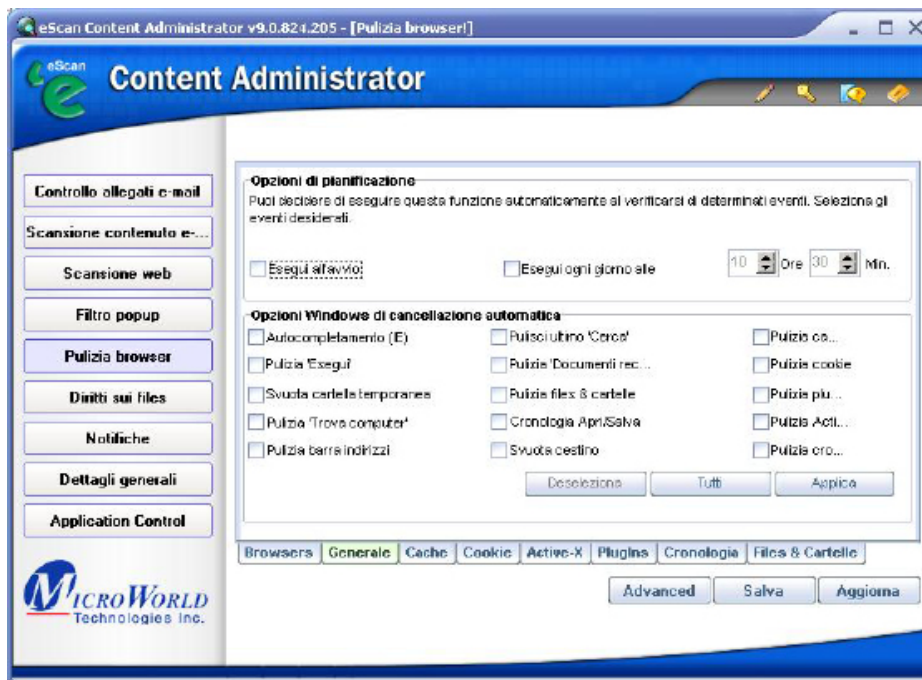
eScan Content Administrator v9.0.824.205 - [Pulizia browser!]

eScan

Content Administrator

Controllo allegati e-mail

Scansione contenuto e-...

Scansione web

Filtro popup

Pulizia browser

Diritti sui files

Notifiche

Dettagli generali

Application Control

MICROWORLD Technologies Inc.

Opzioni di pianificazione

Puoi decidere di eseguire questa funzione automaticamente al verificarsi di determinati eventi. Seleziona gli eventi desiderati.

Esegui all'avvio

Esegui ogni giorno alle

10 Ore 30 Min.

Opzioni Windows di cancellazione automatica

Autocompletamento (E)

Pulisci ultimo 'Cerca'

Pulizia ca...

Pulizia 'Esegui'

Pulizia 'Documenti rec...

Pulizia cookie

Svuota cartella temporanea

Pulizia files & cartelle

Pulizia plu...

Pulizia 'Trova computer'

Cronologia Apri/Salva

Pulizia Acti...

Pulizia barra indirizzi

Svuota cestino

Pulizia cro...

Deseleziona

Tutti

Applica

Browsers

Generale

Cache

Cookie

Active-X

Plugins

Cronologia

Files & Cartelle

Advanced

Salva

Aggiorna